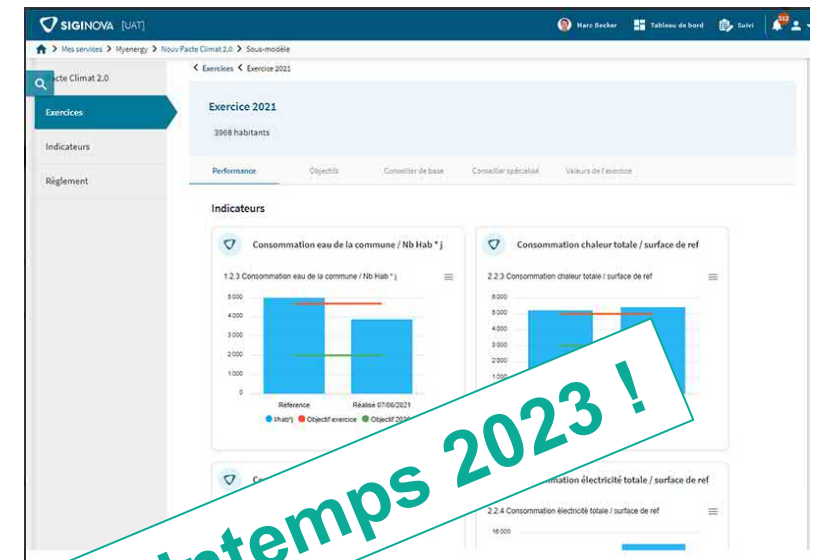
SIGINOVA [UAT]

Marc Becker  Tableau de bord  Suivi  532

> Mes services > Myenergy > Nouv Pacte Climat 2.0 > Sous-modèle

acte Climat 2.0

Exercices

Indicateurs

Règlement

< Exercices < Exercice 2021

Exercice 2021

3968 habitants

Performance  Objectifs  Conseiller de base  Conseiller spécialisé  Valeurs de l'exercice

Indicateurs

Consommation eau de la commune / Nb Hab * j

1.2.3 Consommation eau de la commune / Nb Hab * j

5 000
4 000
3 000
2 000
1 000
0

Référence  Réalisé 07/06/2021

l/hab*j  Objectif exercice  Objectif 20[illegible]

Consommation chaleur totale / surface de ref

2.2.3 Consommation chaleur totale / surface de ref

6 000
5 000
4 000
3 000
2 000
1 000

Co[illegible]

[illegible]mation électricité totale / surface de ref

2.2.4 Consommation électricité totale / surface de ref

16 000

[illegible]ntemps 2023 !